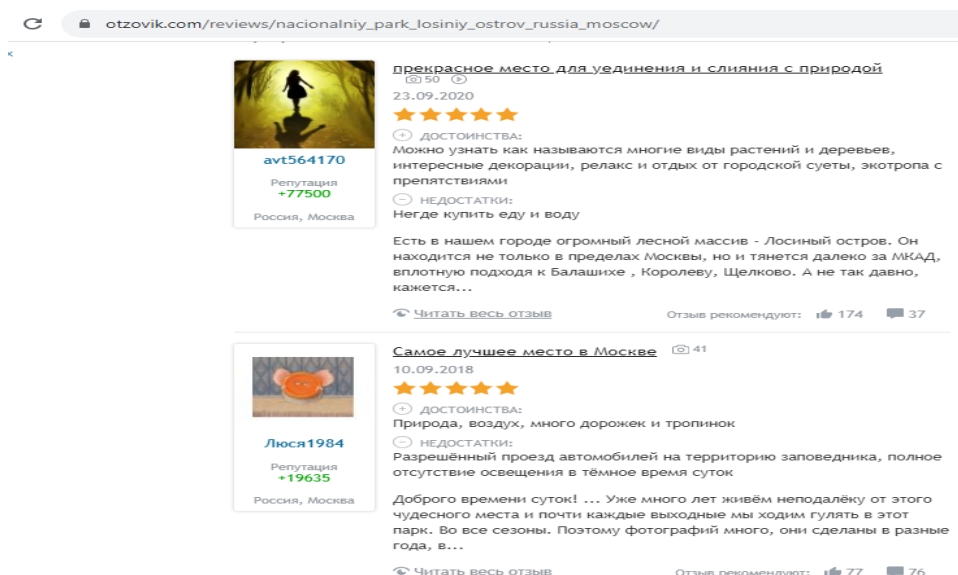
otzovik.com/reviews/nacionalniy_park_losiniy_ostrov_russia_moscow/

прекрасное место для уединения и слияния с природой
50
23.09.2020
avt564170
Репутация
+77500
Россия, Москва
ДОСТОИНСТВА:
Можно узнать как называются многие виды растений и деревьев, интересные декорации, релакс и отдых от городской суеты, экотропа с препятствиями
НЕДОСТАТКИ:
Негде купить еду и воду

Есть в нашем городе огромный лесной массив - Лосиный остров. Он находится не только в пределах Москвы, но и тянется далеко за МКАД, вплотную подходя к Балашихе , Королеву, Щелково. А не так давно, кажется...

Читать весь отзыв
Отзыв рекомендуют: 174 37

Самое лучшее место в Москве
41
10.09.2018
Люся1984
Репутация
+19635
Россия, Москва
ДОСТОИНСТВА:
Природа, воздух, много дорожек и тропинок
НЕДОСТАТКИ:
Разрешённый проезд автомобилей на территорию заповедника, полное отсутствие освещения в тёмное время суток

Доброго времени суток! ... Уже много лет живём неподалёку от этого чудесного места и почти каждые выходные мы ходим гулять в этот парк. Во все сезоны. Поэтому фотографий много, они сделаны в разные года, в...

Читать весь отзыв
Отзыв рекомендуют: 176 76